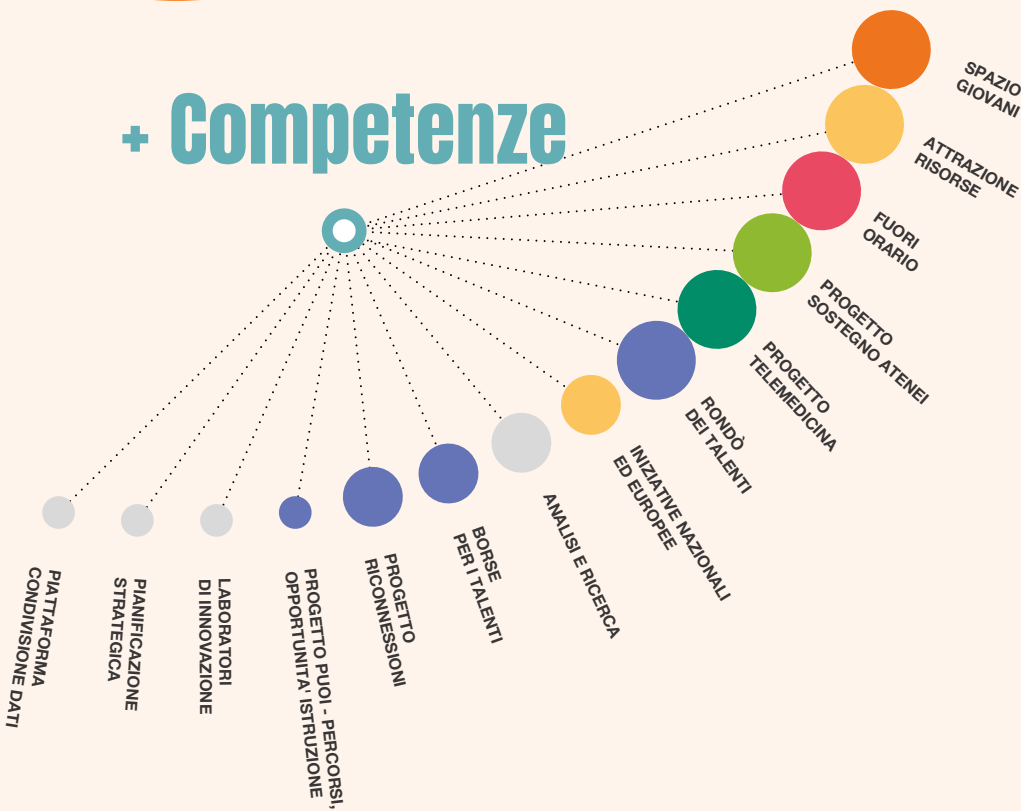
+ Competenze

SPAZIO GIOVANI

ATTRAZIONE RISORSE

FUORI ORARIO

PROGETTO SOSTEGNO ATENEI

PROGETTO TELEMEDICINA

RONDÒ DEI TALENTI

INIZIATIVE NAZIONALI ED EUROPEE

ANALISI E RICERCA

BORSE PER I TALENTI

PROGETTO RICONNESSIONI

PROGETTO PUOI - PERCORSI, OPPORTUNITA' ISTRUZIONE

LABORATORI DI INNOVAZIONE

PIANIFICAZIONE STRATEGICA

PIATTAFORMA CONDIVISIONE DATI